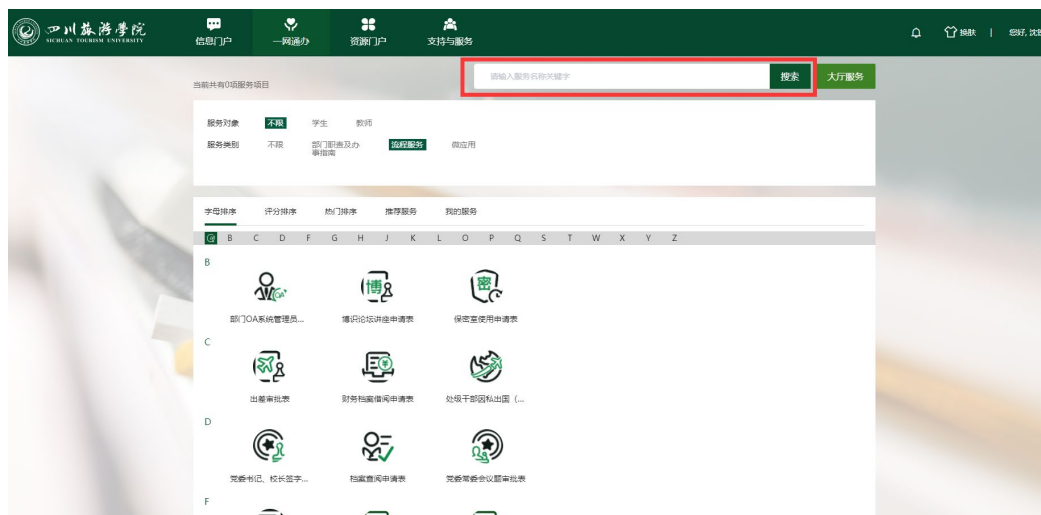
四川旅游學院
SICHUAN TOURISM UNIVERSITY

信息门户 一网通办 资源门户 支持与服务

换肤 | 您好, 沈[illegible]

当前共有0项服务项目

请输入服务名称关键字 搜索 大厅服务

服务对象 不限 学生 教师

服务类别 不限 部门职责及办事指南 流程服务 微应用

字母排序 评分排序 热门排序 推荐服务 我的服务

B C D F G H J K L O P Q S T W X Y Z

B

博

部门OA系统管理员...

博识论坛讲座申请表

密

保密室使用申请表

C

出差审批表

财务档案借阅申请表

处级干部因私出国（...

D

党委书记、校长签字...

档案查阅申请表

党委常委会议题审批表

F